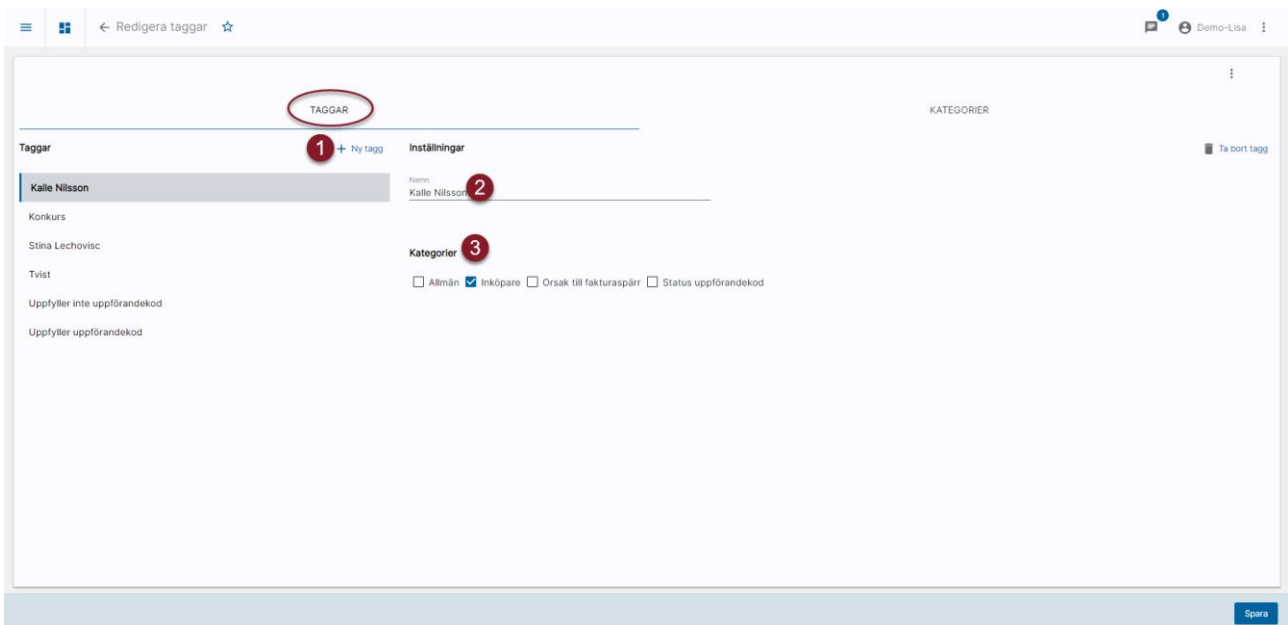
← Redigera taggar ☆

1 Demo-Lisa

TAGGAR

KATEGORIER

Taggar

1 + Ny tagg

Inställningar

Ta bort tagg

Kalle Nilsson

Konkurs

Stina Lechovisc

Tvist

Uppfyller inte uppförandekod

Uppfyller uppförandekod

Namn
Kalle Nilsson 2

Kategorier 3

Allmän Inköpare Orsak till fakturaspärr Status uppförandekod

Spara